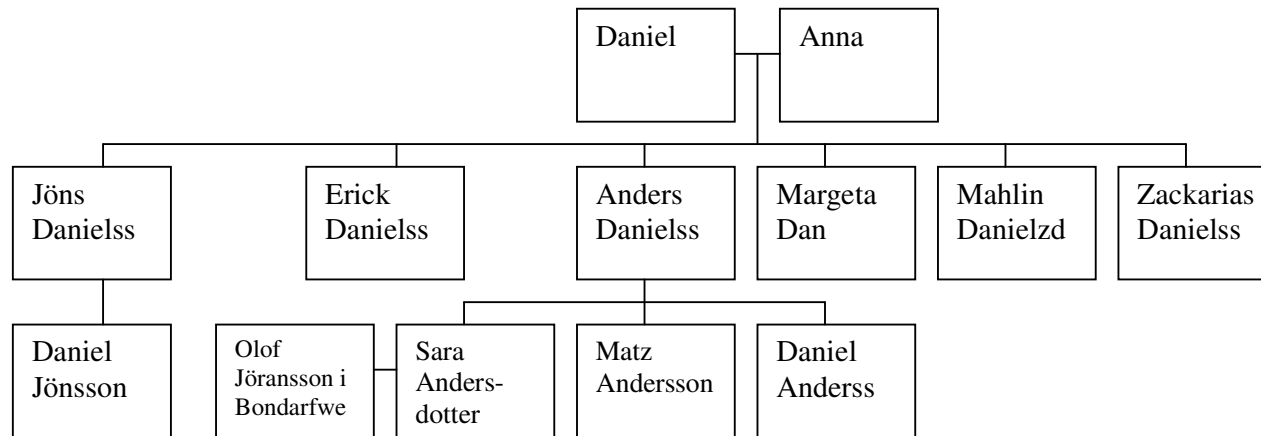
Daniel

Anna

Jöns Danielss

Erick Danielss

Anders Danielss

Margeta Dan

Mahlin Danielzd

Zackarias Danielss

Daniel Jönsson

Olof Jöransson i Bondarfwe

Sara Anders-dotter

Matz Andersson

Daniel Anderss